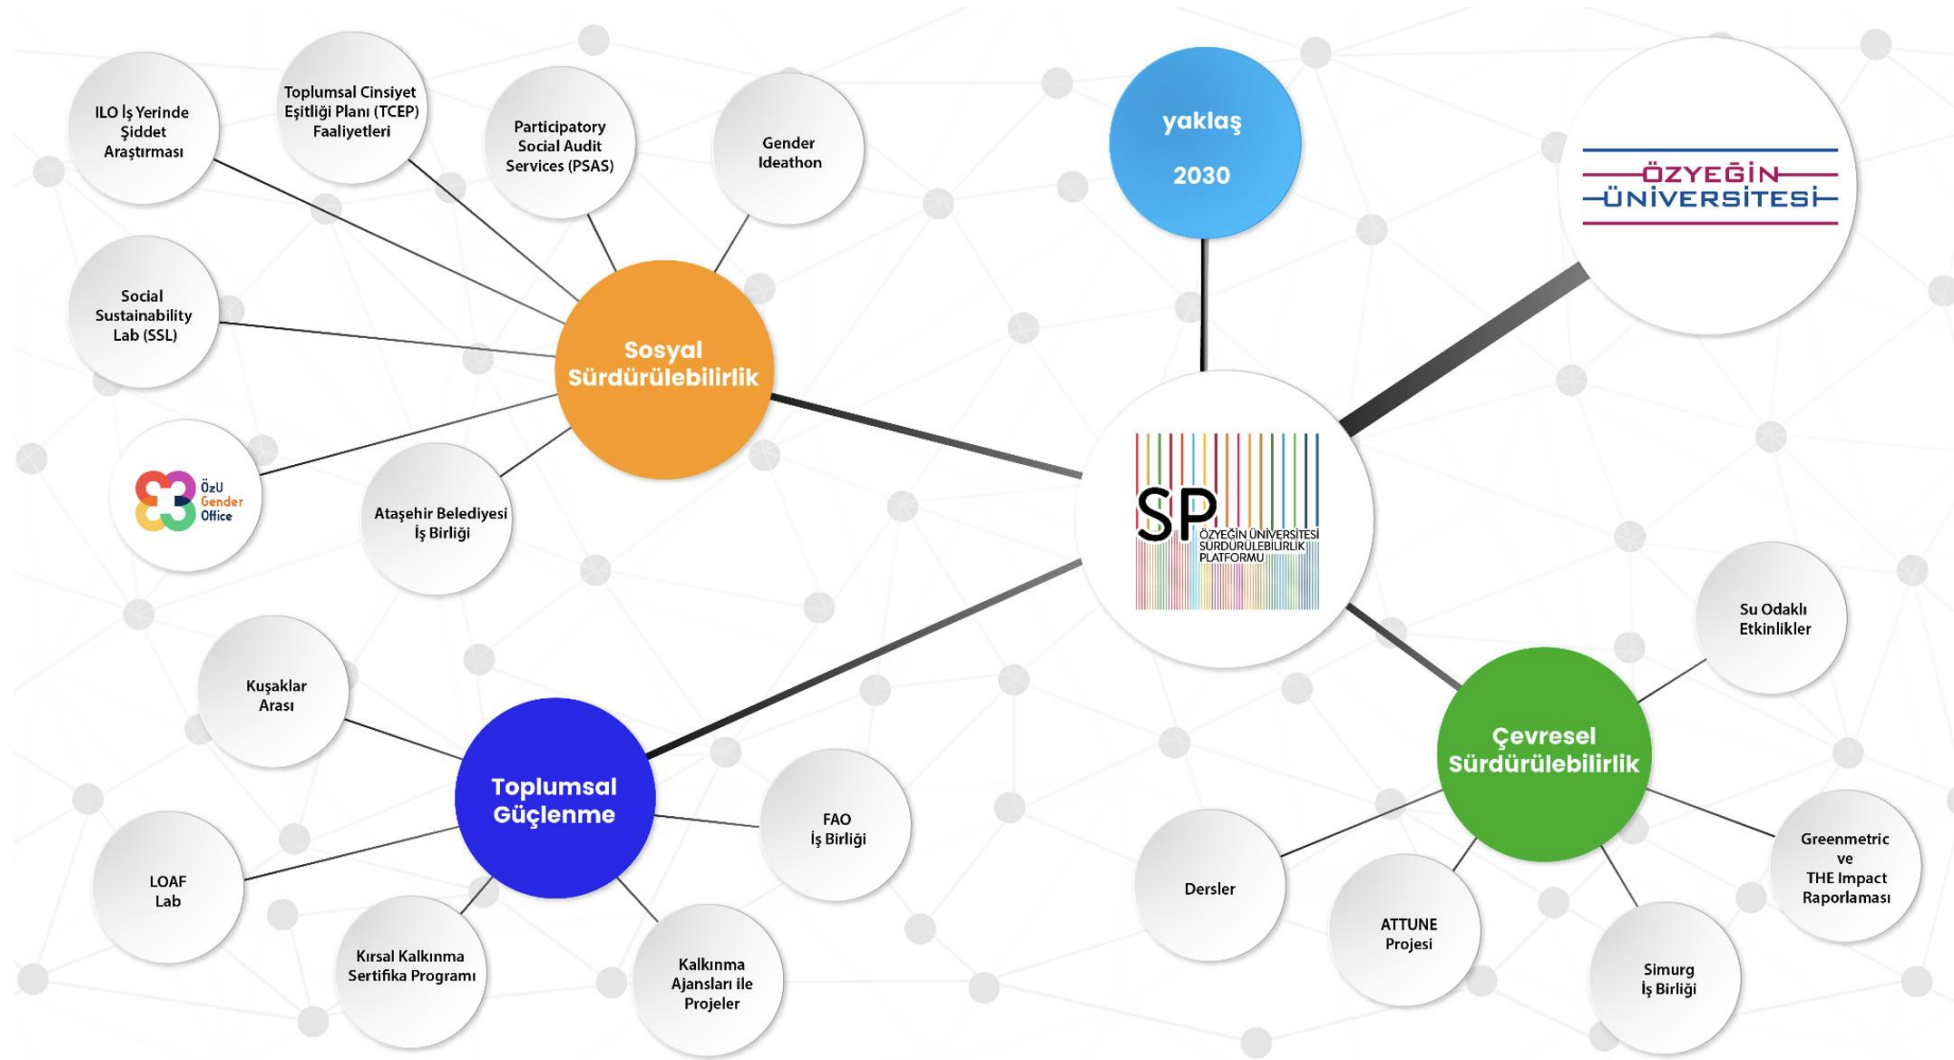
ILO İş Yerinde Şiddet Araştırması

Toplumsal Cinsiyet Eşitliği Planı (TCEP) Faaliyetleri

Participatory Social Audit Services (PSAS)

Gender Ideathon

yaklaş 2030

ÖZYEĞİN ÜNİVERSİTESİ

Social Sustainability Lab (SSL)

Sosyal Sürdürülebilirlik

ÖzU Gender Office

Ataşehir Belediyesi İş Birliği

SP ÖZYEĞİN ÜNİVERSİTESİ SÜRDÜRÜLEBİLİRLİK PLATFORMU

Su Odaklı Etkinlikler

Kuşaklar Arası

Toplumsal Güçlenme

FAO İş Birliği

Çevresel Sürdürülebilirlik

LOAF Lab

Dersler

Greenmetric ve THE Impact Raporlaması

Kırsal Kalkınma Sertifika Programı

Kalkınma Ajansları ile Projeler

ATTUNE Projesi

Simurg İş Birliği